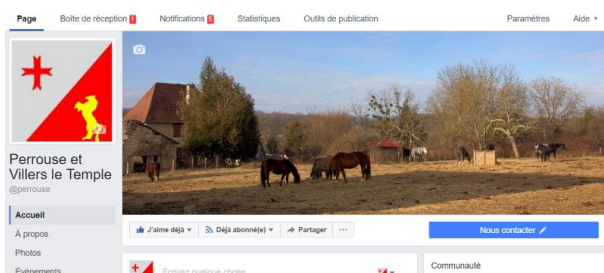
Page Boîte de réception 1 Notifications 5 Statistiques Outils de publication Paramètres Aide

Perrouse et Villers le Temple
@perrouse

Accueil
À propos
Photos
Événements

J'aime déjà Déjà abonné(e) Partager ···

Nous contacter

Écrivez quelque chose

Communauté